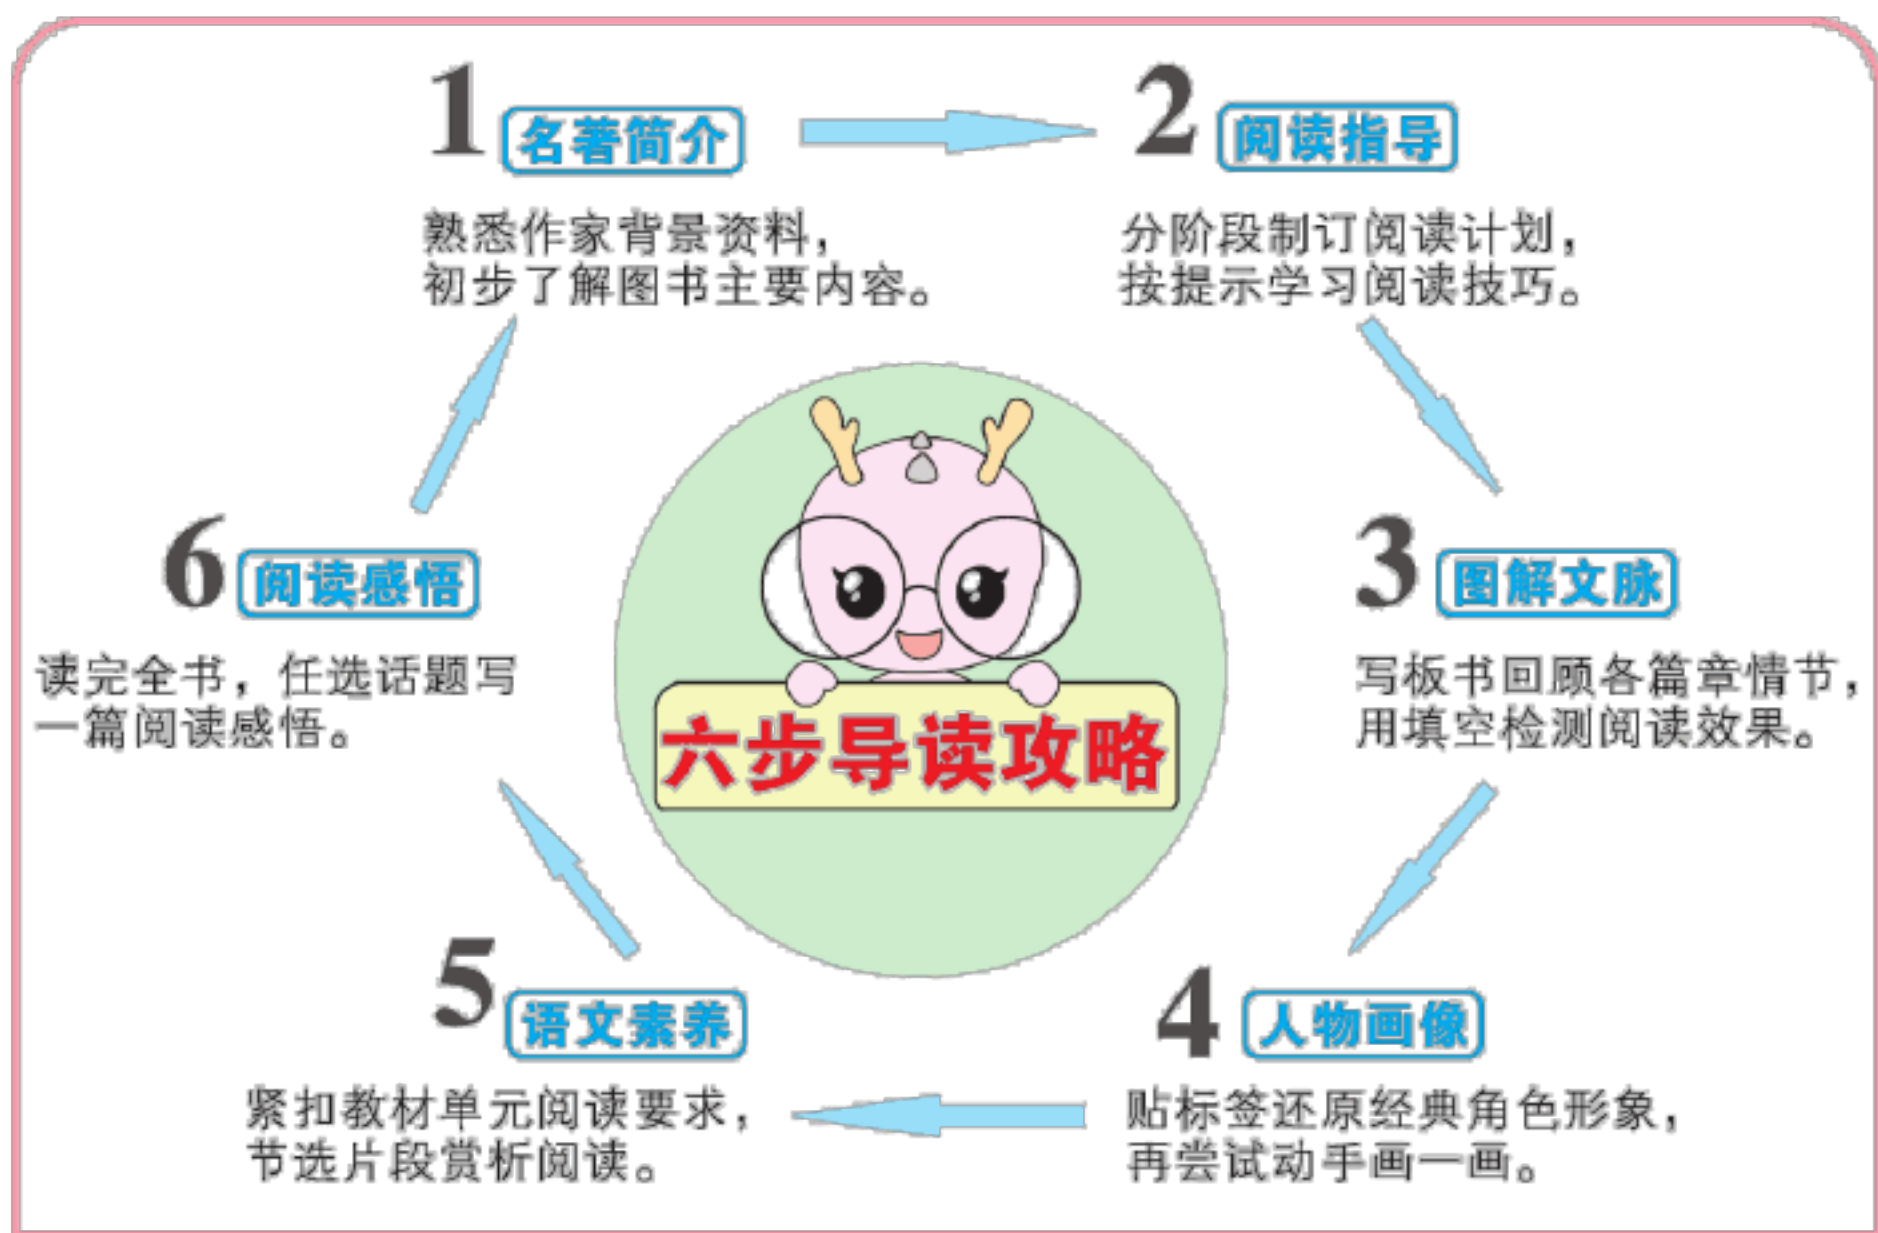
1 名著简介

熟悉作家背景资料，初步了解图书主要内容。

2 阅读指导

分阶段制订阅读计划，按提示学习阅读技巧。

六步导读攻略

6 阅读感悟

读完全书，任选话题写一篇阅读感悟。

3 图解文脉

写板书回顾各篇章情节，用填空检测阅读效果。

5 语文素养

紧扣教材单元阅读要求，节选片段赏析阅读。

4 人物画像

贴标签还原经典角色形象，再尝试动手画一画。